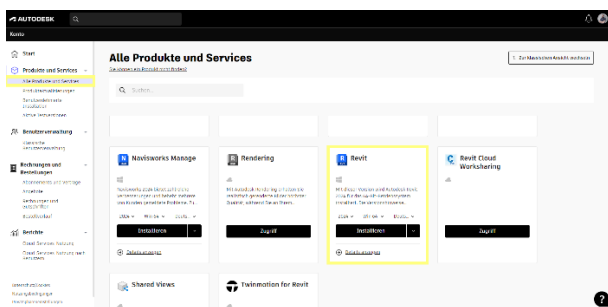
AUTODESK
Konto

Start
Produkte und Services
Alle Produkte und Services
Produktaktualisierungen
Benutzerdefinierte Installation
Meine Testversionen
Benutzerverwaltung
Alle Benutzer
Rechnungen und Bestellungen
Abonnements und Verträge
Rechnungen
Zahlungen und Lieferadresse
Bestellverlauf
Berichte
Cloud-Services-Nutzung
Cloud-Services-Nutzung nach Benutzer

Alle Produkte und Services
Zur klassischen Ansicht wechseln

Suchen...

Navisworks Manage
Navisworks-Software hilft Ihnen, Projektdaten zu überprüfen und die Zusammenarbeit zu verbessern.
2026 Windows Deutsch
Installieren
Details anzeigen

Rendering
Rendern Sie Designs in der Cloud.
Zugriff

Revit
Revit-Software für BIM.
2026 Windows Deutsch
Installieren
Details anzeigen

Revit Cloud Worksharing
Zugriff

Shared Views

Twinmotion for Revit